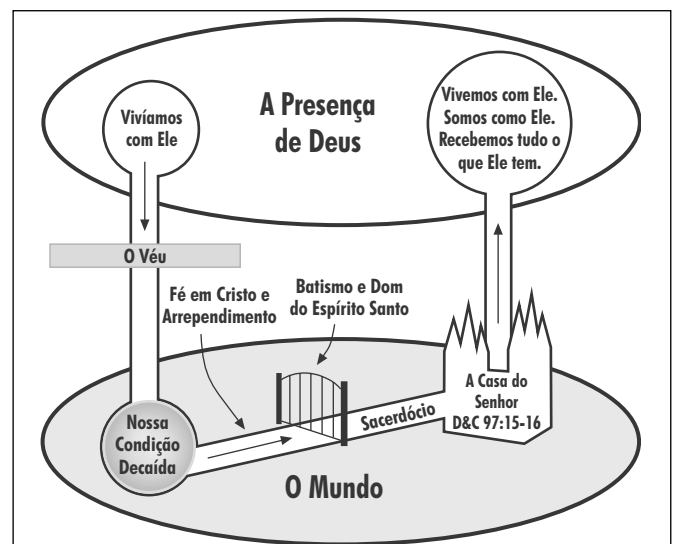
Vivíamos com Ele

A Presença de Deus

Vivemos com Ele. Somos como Ele. Recebemos tudo o que Ele tem.

O Véu

Fé em Cristo e Arrependimento

Batismo e Dom do Espírito Santo

A Casa do Senhor D&C 97:15-16

Sacerdócio

Nossa Condição Decaída

O Mundo